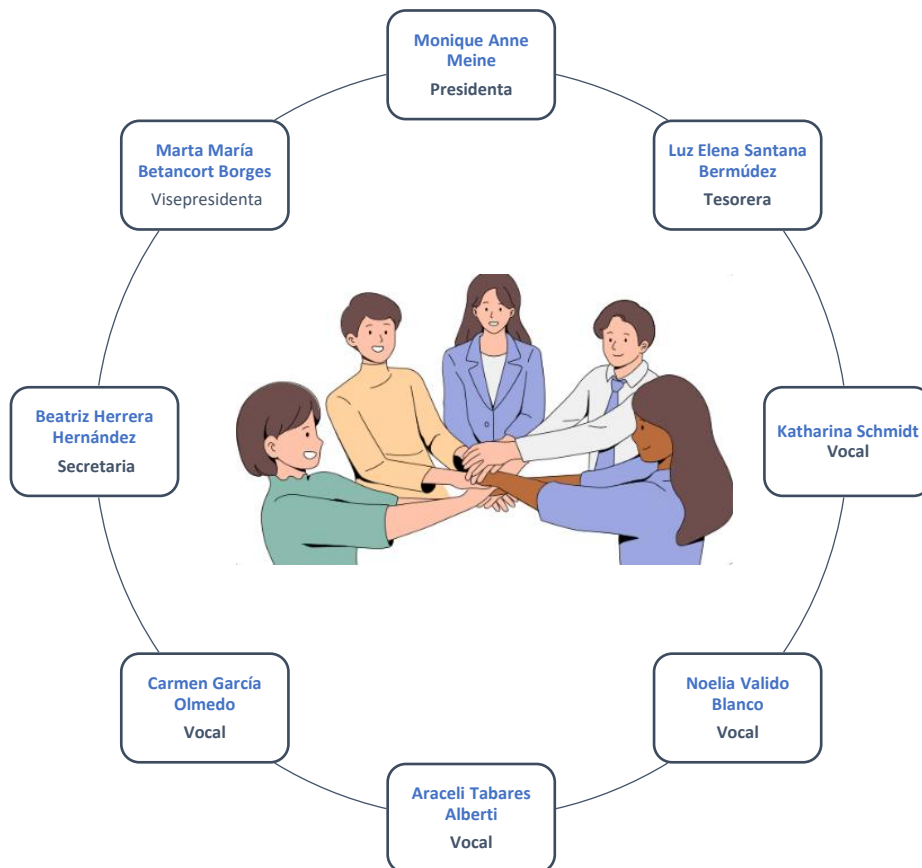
Monique Anne Meine
Presidenta

Luz Elena Santana Bermúdez
Tesorera

Katharina Schmidt
Vocal

Noelia Valido Blanco
Vocal

Araceli Tabares Alberti
Vocal

Carmen García Olmedo
Vocal

Beatriz Herrera Hernández
Secretaria

Marta María Betancort Borges
Visepresidenta